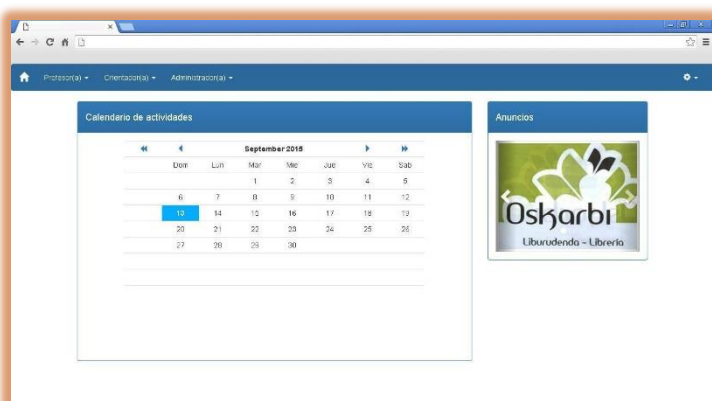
Profesor(a) ▾ Orientador(a) ▾ Administrador(a) ▾

Calendario de actividades

September 2015

| Dom | Lun | Mar | Mie | Jue | Vie | Sab |
|---|---|---|---|---|---|---|
| | | 1 | 2 | 3 | 4 | 5 |
| 6 | 7 | 8 | 9 | 10 | 11 | 12 |
| 13 | 14 | 15 | 16 | 17 | 18 | 19 |
| 20 | 21 | 22 | 23 | 24 | 25 | 26 |
| 27 | 28 | 29 | 30 | | | |

Anuncios

Oskarbi
Liburudenda - Librería